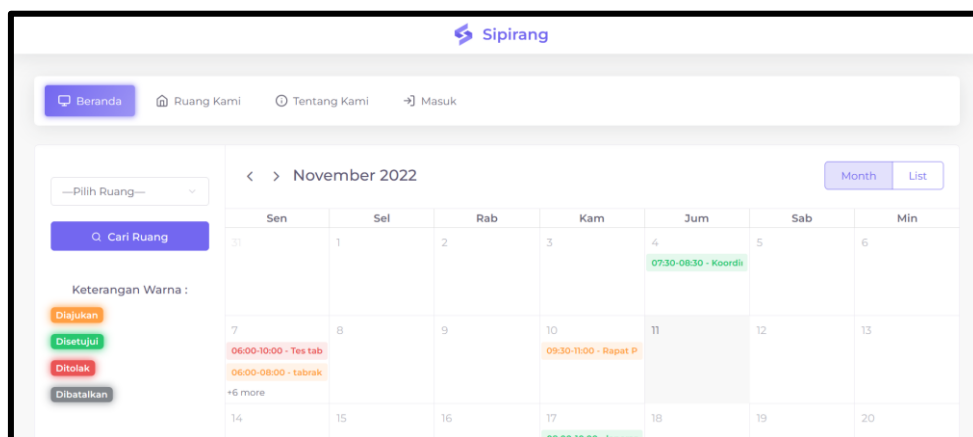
Sipirang

Beranda Ruang Kami Tentang Kami Masuk

—Pilih Ruang—

Cari Ruang

Keterangan Warna :

Diajukan

Disetujui

Ditolak

Dibatalkan

< > November 2022

Month List

| Sen | Sel | Rab | Kam | Jum | Sab | Min |
|---|---|---|---|---|---|---|
| 31 | 1 | 2 | 3 | 4 07:30-08:30 - Koordi | 5 | 6 |
| 7 06:00-10:00 - Tes tab 06:00-08:00 - tabrak +6 more | 8 | 9 | 10 09:30-11:00 - Rapat P | 11 | 12 | 13 |
| 14 | 15 | 16 | 17 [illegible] | 18 | 19 | 20 |